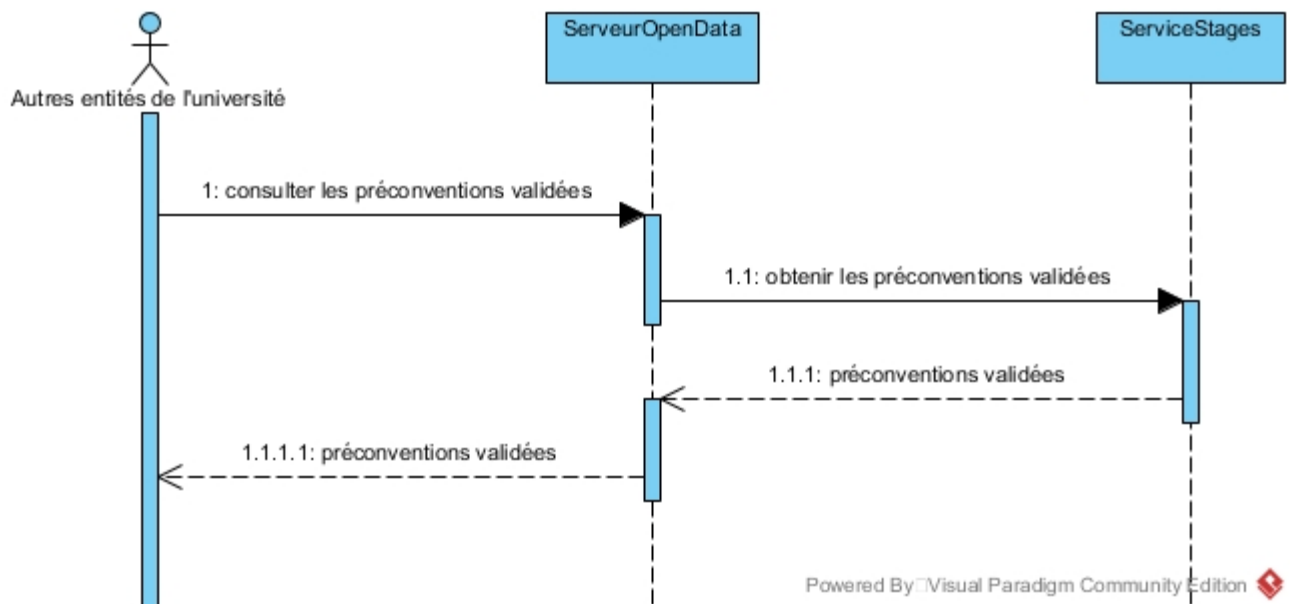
Autres entités de l'université

ServeurOpenData

ServiceStages

1: consulter les préconventions validées

1.1: obtenir les préconventions validées

1.1.1: préconventions validées

1.1.1.1: préconventions validées

Powered By□Visual Paradigm Community Edition